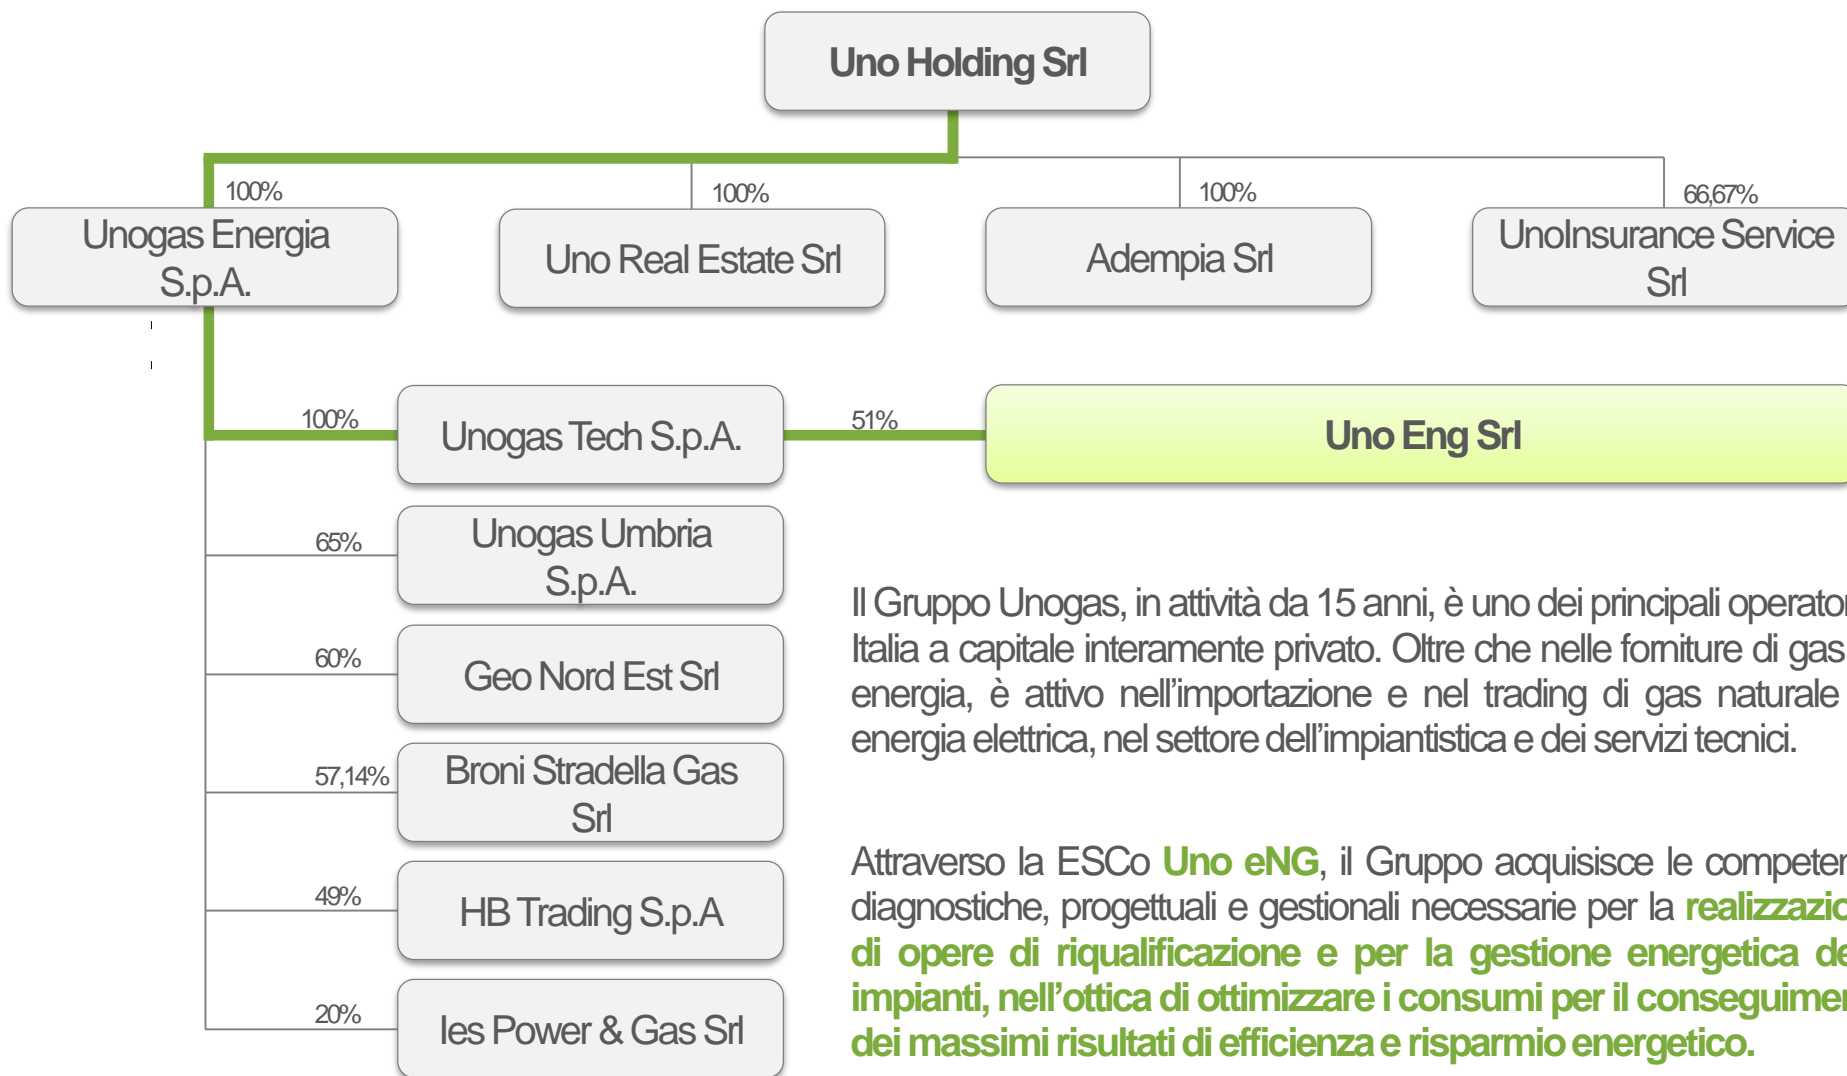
Uno Holding Srl

100%
Unogas Energia S.p.A.

100%
Uno Real Estate Srl

100%
Adempia Srl

66,67%
UnoInsurance Service Srl

100%
Unogas Tech S.p.A.

51%
Uno Eng Srl

65%
Unogas Umbria S.p.A.

60%
Geo Nord Est Srl

57,14%
Broni Stradella Gas Srl

49%
HB Trading S.p.A

20%
Ies Power & Gas Srl

Il Gruppo Unogas, in attività da 15 anni, è uno dei principali operator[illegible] Italia a capitale interamente privato. Oltre che nelle forniture di gas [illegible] energia, è attivo nell'importazione e nel trading di gas naturale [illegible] energia elettrica, nel settore dell'impiantistica e dei servizi tecnici.

Attraverso la ESCo Uno eNG, il Gruppo acquisisce le competen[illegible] diagnostiche, progettuali e gestionali necessarie per la realizzazio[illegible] di opere di riqualificazione e per la gestione energetica de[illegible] impianti, nell'ottica di ottimizzare i consumi per il conseguimen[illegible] dei massimi risultati di efficienza e risparmio energetico.